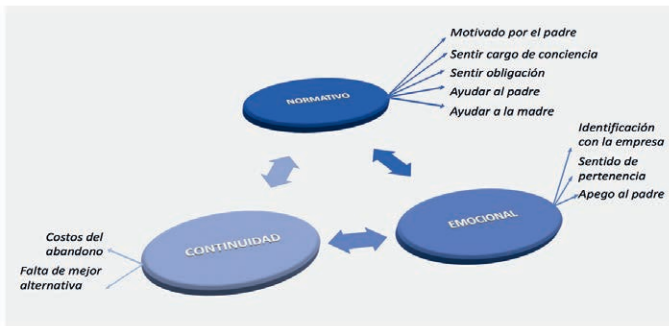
Motivado por el padre
Sentir cargo de conciencia
Sentir obligación
Ayudar al padre
Ayudar a la madre

NORMATIVO

Identificación con la empresa
Sentido de pertenencia
Apego al padre

EMOCIONAL

Costos del abandono
Falta de mejor alternativa

CONTINUIDAD